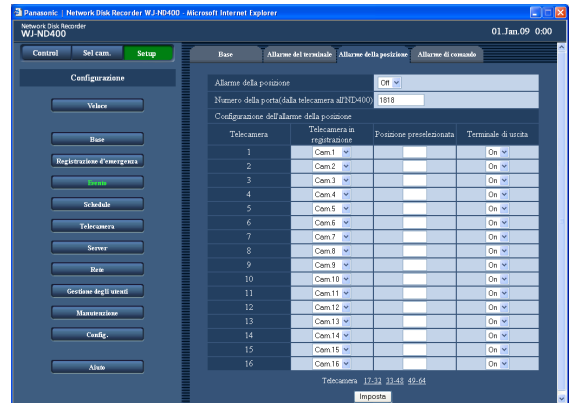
Panasonic | Network Disk Recorder WJ-ND400 - Microsoft Internet Explorer

Network Disk Recorder
WJ-ND400

01.Jan.09 0:00

Control | Sel cam. | Setup

Configurazione

Veloce

Base

Registrazione d'emergenza

Evento

Schedule

Telecamera

Server

Rete

Gestione degli utenti

Manutenzione

Config.

Aiuto

Base | Allarme del terminale | Allarme della posizione | Allarme di comando

Allarme della posizione | Off
Numero della porta(dalla telecamera all'ND400) | 1818

Configurazione dell'allarme della posizione

| Telecamera | Telecamera in registrazione | Posizione preselezionata | Terminale di uscita |
|---|---|---|---|
| 1 | Cam 1 | | On |
| 2 | Cam 2 | | On |
| 3 | Cam 3 | | On |
| 4 | Cam 4 | | On |
| 5 | Cam 5 | | On |
| 6 | Cam 6 | | On |
| 7 | Cam 7 | | On |
| 8 | Cam 8 | | On |
| 9 | Cam 9 | | On |
| 10 | Cam 10 | | On |
| 11 | Cam 11 | | On |
| 12 | Cam 12 | | On |
| 13 | Cam 13 | | On |
| 14 | Cam 14 | | On |
| 15 | Cam 15 | | On |
| 16 | Cam 16 | | On |

Telecamera 17-32 33-48 49-64

Imposta